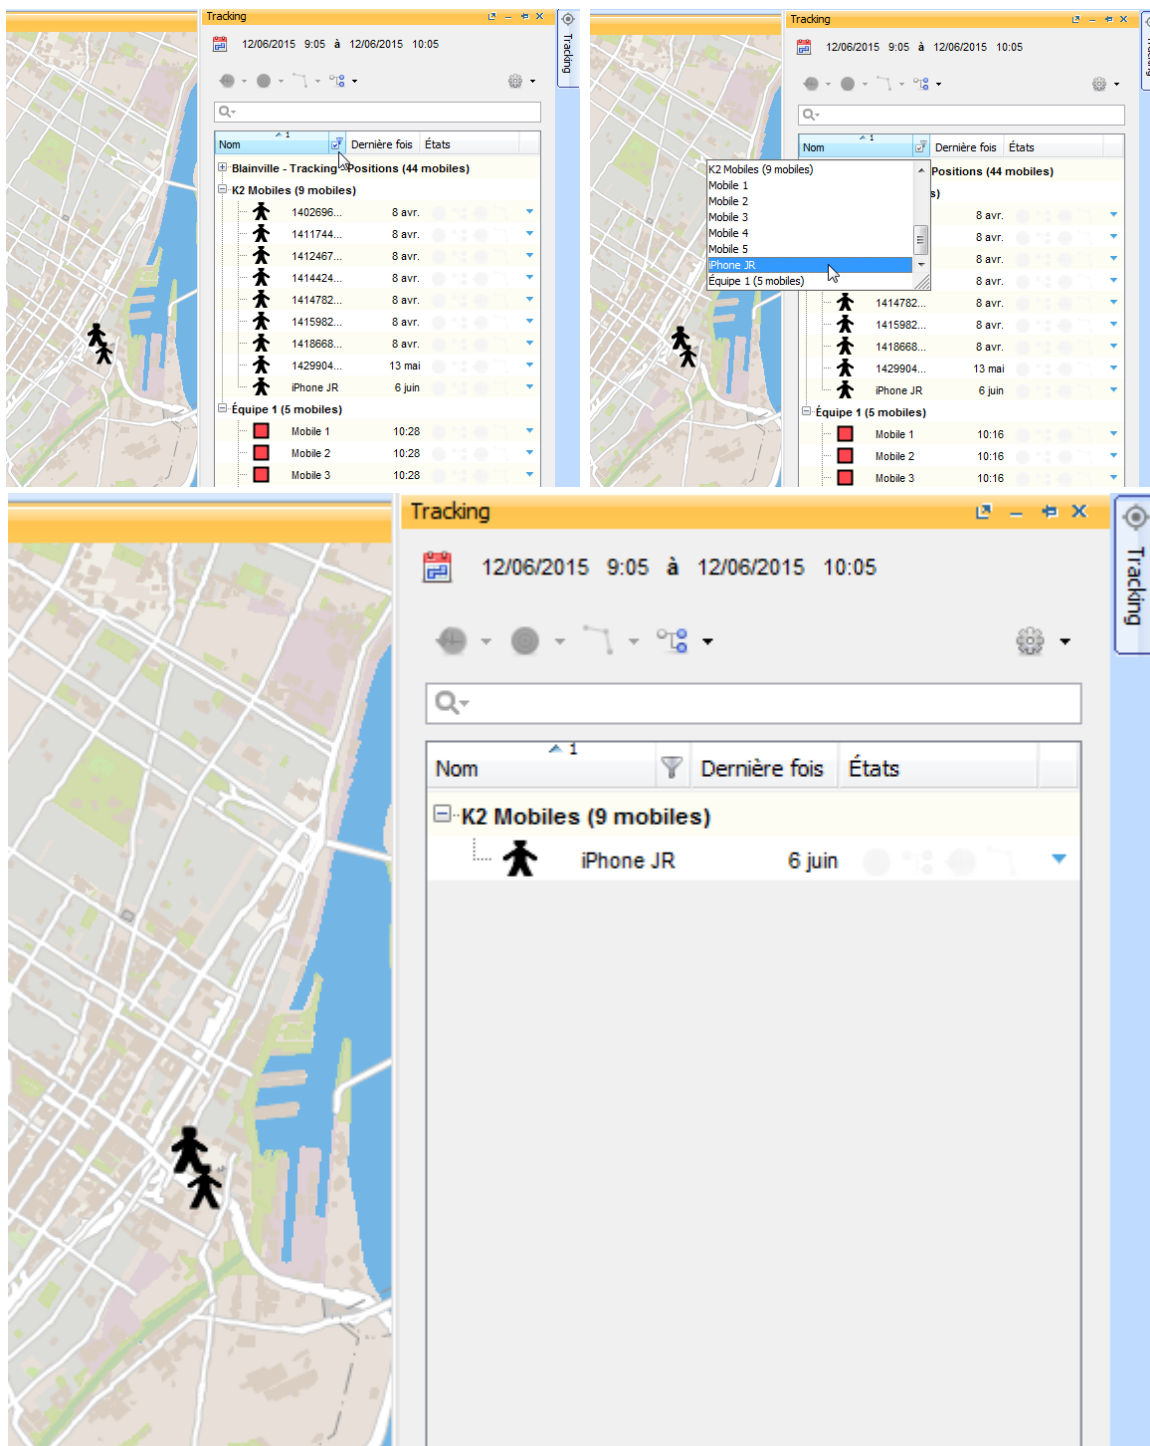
Tracking

12/06/2015 9:05 à 12/06/2015 10:05

Nom | Dernière fois | États

Blainville - Tracking Positions (44 mobiles)
K2 Mobiles (9 mobiles)

| | | |
|---|---|---|
| 1402696... | 8 avr. | |
| 1411744... | 8 avr. | |
| 1412467... | 8 avr. | |
| 1414424... | 8 avr. | |
| 1414782... | 8 avr. | |
| 1415982... | 8 avr. | |
| 1418668... | 8 avr. | |
| 1429904... | 13 mai | |
| iPhone JR | 6 juin | |

Équipe 1 (5 mobiles)

| | |
|---|---|
| Mobile 1 | 10:28 |
| Mobile 2 | 10:28 |
| Mobile 3 | 10:28 |

Tracking

Tracking

12/06/2015 9:05 à 12/06/2015 10:05

Nom | Dernière fois | États

K2 Mobiles (9 mobiles)
Mobile 1
Mobile 2
Mobile 3
Mobile 4
Mobile 5
iPhone JR
Équipe 1 (5 mobiles)

Positions (44 mobiles)
s)

| | | |
|---|---|---|
| | 8 avr. | |
| | 8 avr. | |
| | 8 avr. | |
| | 8 avr. | |
| 1414782... | 8 avr. | |
| 1415982... | 8 avr. | |
| 1418668... | 8 avr. | |
| 1429904... | 13 mai | |
| iPhone JR | 6 juin | |

Équipe 1 (5 mobiles)

| | |
|---|---|
| Mobile 1 | 10:16 |
| Mobile 2 | 10:16 |
| Mobile 3 | 10:16 |

Tracking

12/06/2015 9:05 à 12/06/2015 10:05

1
Nom | Dernière fois | États

K2 Mobiles (9 mobiles)
iPhone JR 6 juin

Tracking